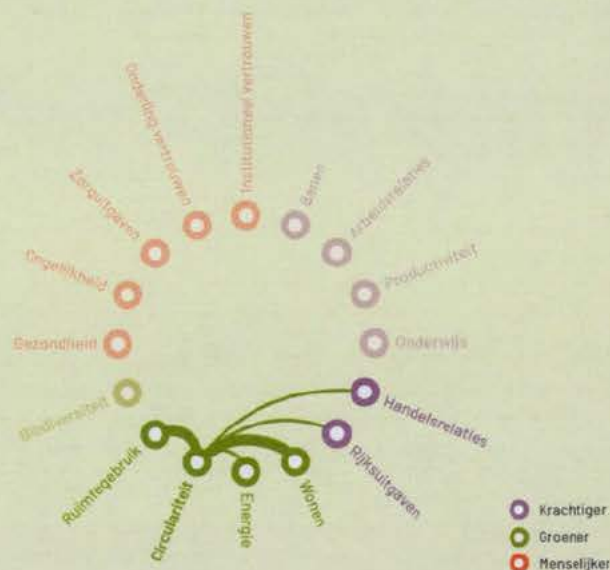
Onderling vertrouwen
Institutioneel vertrouwen
Banen
Arbeidsrelaties
Zorguitgaven
Ongelijkheid
Productiviteit
Gezondheid
Onderwijs
Biodiversiteit
Handelsrelaties
Rijksuitgaven
Ruimtegebruik
Circulariteit
Energie
Wonen

Krachtiger
Groener
Menselijker